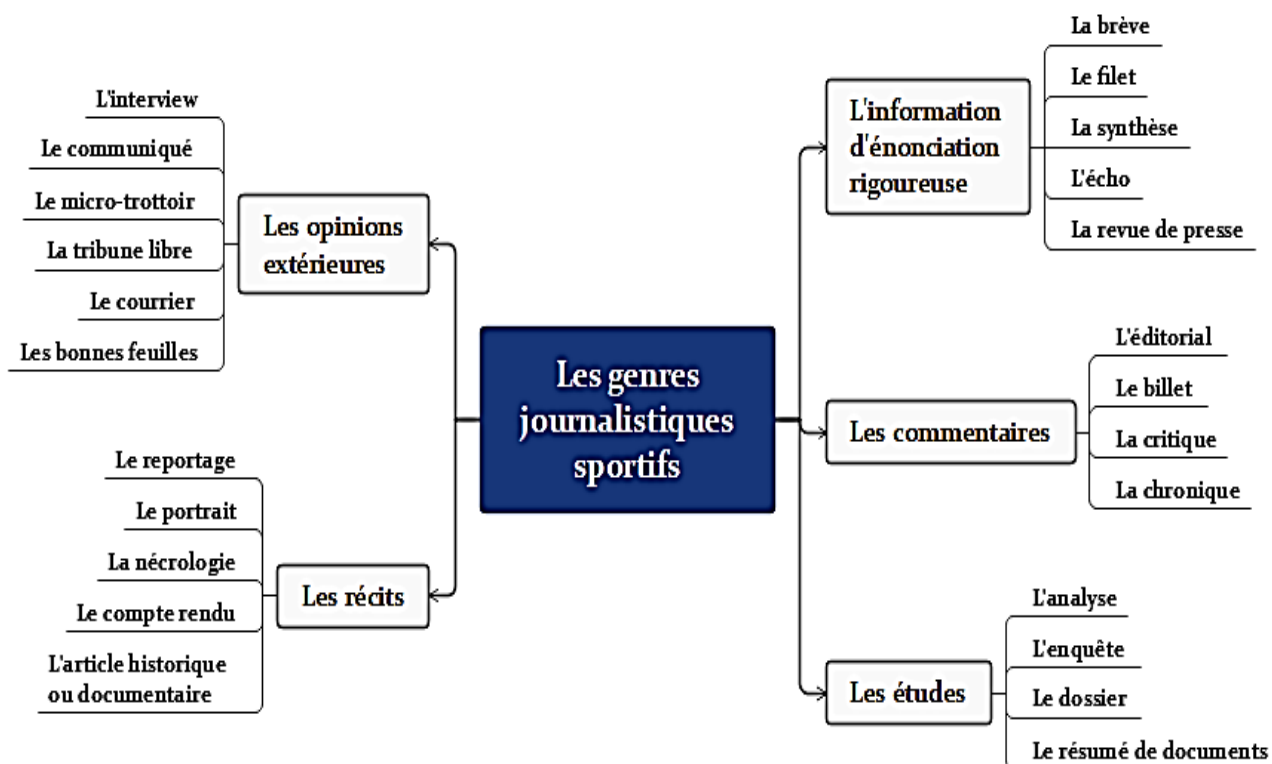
Les genres journalistiques sportifs

Les opinions extérieures

L'interview

Le communiqué

Le micro-trottoir

La tribune libre

Le courrier

Les bonnes feuilles

Les récits

Le reportage

Le portrait

La nécrologie

Le compte rendu

L'article historique ou documentaire

L'information d'énonciation rigoureuse

La brève

Le filet

La synthèse

L'écho

La revue de presse

Les commentaires

L'éditorial

Le billet

La critique

La chronique

Les études

L'analyse

L'enquête

Le dossier

Le résumé de documents